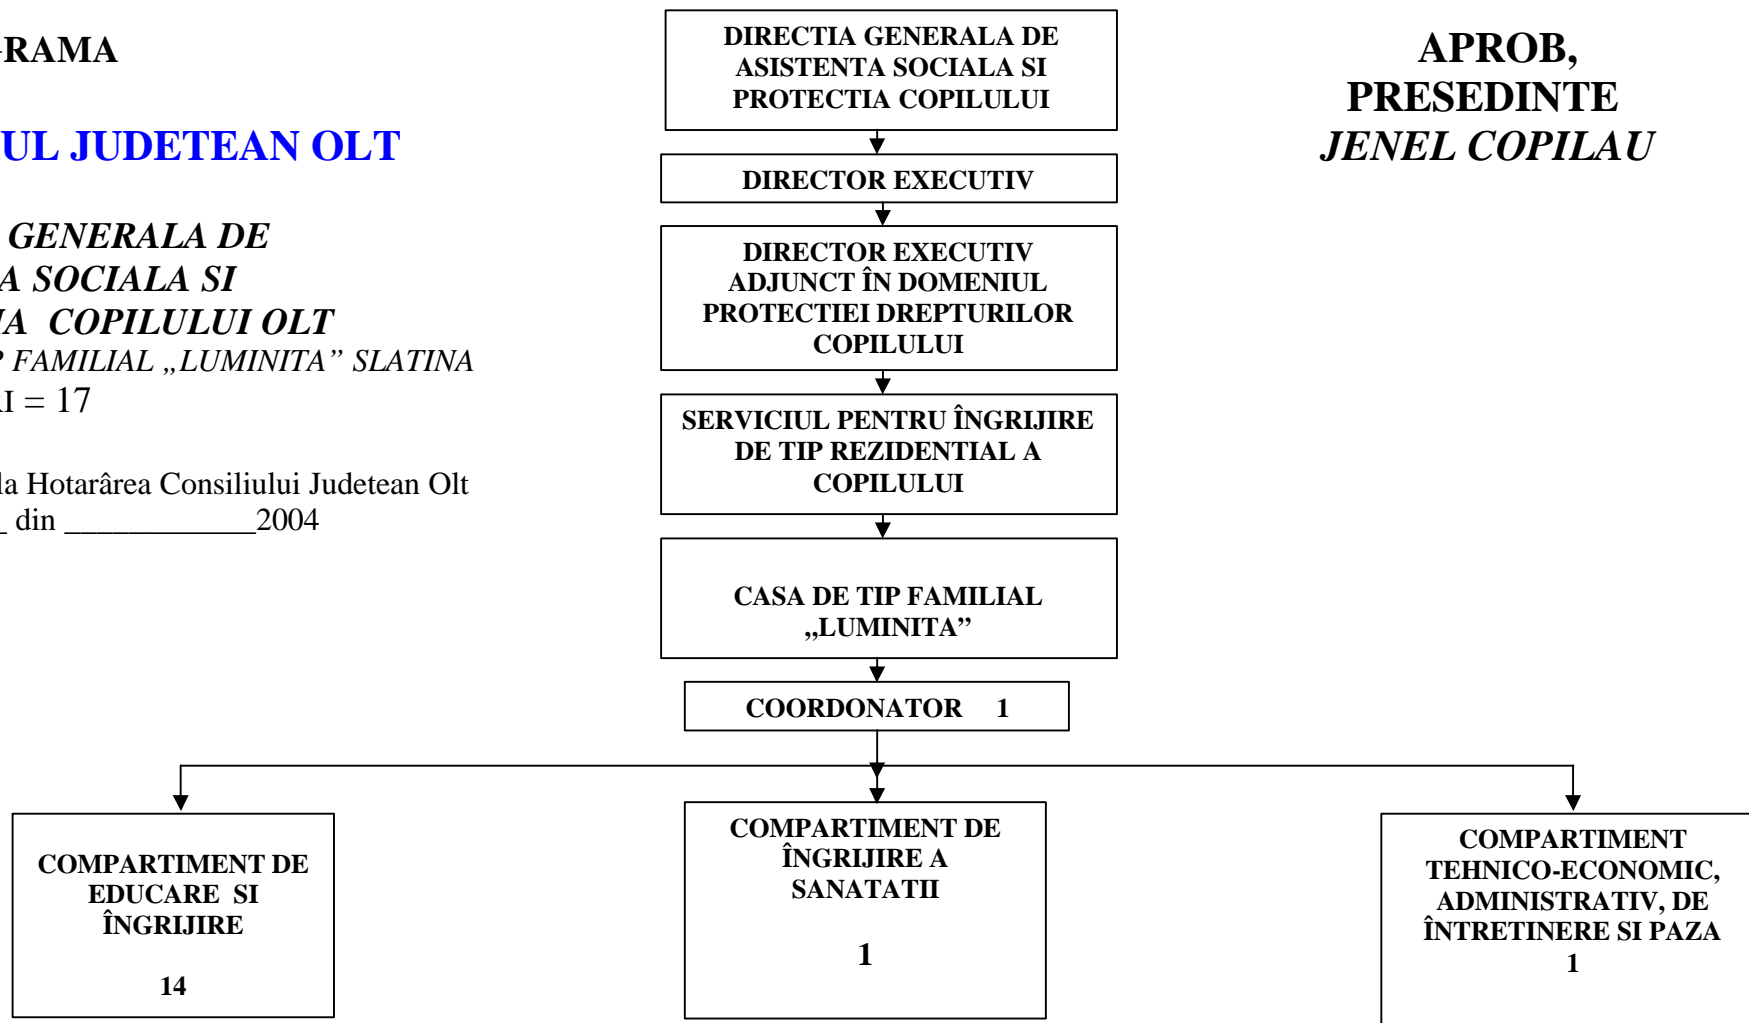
-RAMA

UL JUDETEAN OLT

GENERALA DE
A SOCIALA SI
A COPILULUI OLT
FAMILIAL „LUMINITA" SLATINA
I = 17

la Hotarârea Consiliului Judetean Olt
_ din ____________2004

DIRECTIA GENERALA DE ASISTENTA SOCIALA SI PROTECTIA COPILULUI

DIRECTOR EXECUTIV

DIRECTOR EXECUTIV ADJUNCT ÎN DOMENIUL PROTECTIEI DREPTURILOR COPILULUI

SERVICIUL PENTRU ÎNGRIJIRE DE TIP REZIDENTIAL A COPILULUI

CASA DE TIP FAMILIAL „LUMINITA"

COORDONATOR 1

APROB,
PRESEDINTE
JENEL COPILAU

COMPARTIMENT DE EDUCARE SI ÎNGRIJIRE

14

COMPARTIMENT DE ÎNGRIJIRE A SANATATII

1

COMPARTIMENT TEHNICO-ECONOMIC, ADMINISTRATIV, DE ÎNTRETINERE SI PAZA
1